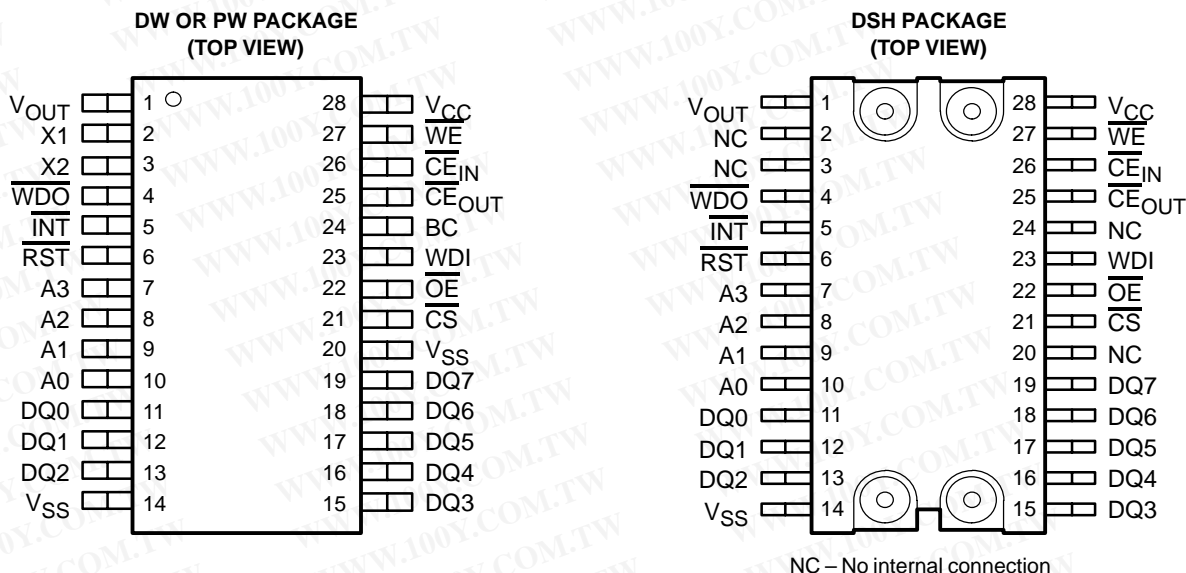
DW OR PW PACKAGE
(TOP VIEW)

| | | | |
|---|---|---|---|
| $V_{OUT}$ | 1 | 28 | $V_{CC}$ |
| X1 | 2 | 27 | $\overline{WE}$ |
| X2 | 3 | 26 | $\overline{CE}_{IN}$ |
| $\overline{WDO}$ | 4 | 25 | $\overline{CE}_{OUT}$ |
| $\overline{INT}$ | 5 | 24 | BC |
| $\overline{RST}$ | 6 | 23 | WDI |
| A3 | 7 | 22 | $\overline{OE}$ |
| A2 | 8 | 21 | $\overline{CS}$ |
| A1 | 9 | 20 | $V_{SS}$ |
| A0 | 10 | 19 | DQ7 |
| DQ0 | 11 | 18 | DQ6 |
| DQ1 | 12 | 17 | DQ5 |
| DQ2 | 13 | 16 | DQ4 |
| $V_{SS}$ | 14 | 15 | DQ3 |

DSH PACKAGE
(TOP VIEW)

| | | | |
|---|---|---|---|
| $V_{OUT}$ | 1 | 28 | $V_{CC}$ |
| NC | 2 | 27 | $\overline{WE}$ |
| NC | 3 | 26 | $\overline{CE}_{IN}$ |
| $\overline{WDO}$ | 4 | 25 | $\overline{CE}_{OUT}$ |
| $\overline{INT}$ | 5 | 24 | NC |
| $\overline{RST}$ | 6 | 23 | WDI |
| A3 | 7 | 22 | $\overline{OE}$ |
| A2 | 8 | 21 | $\overline{CS}$ |
| A1 | 9 | 20 | NC |
| A0 | 10 | 19 | DQ7 |
| DQ0 | 11 | 18 | DQ6 |
| DQ1 | 12 | 17 | DQ5 |
| DQ2 | 13 | 16 | DQ4 |
| $V_{SS}$ | 14 | 15 | DQ3 |

NC – No internal connection

WWW.100Y.COM.TW